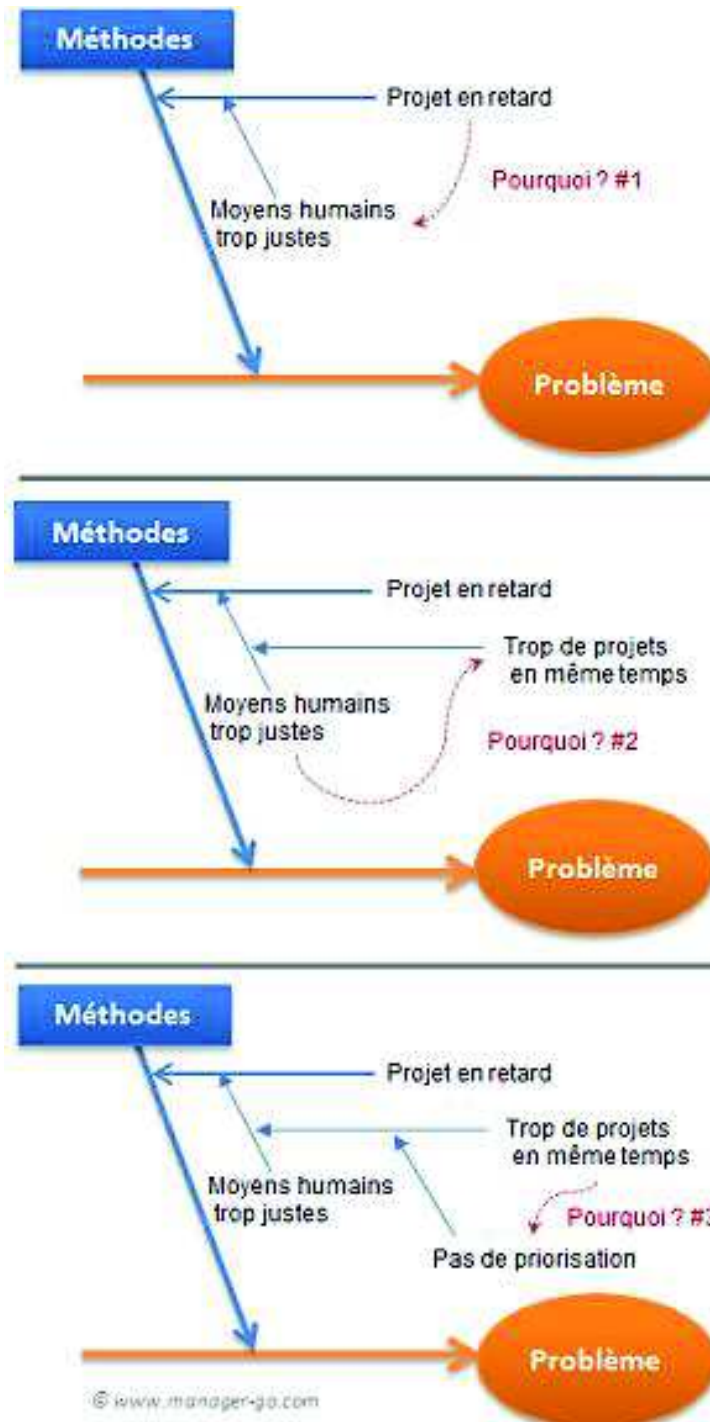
Méthodes

Projet en retard

Pourquoi ? #1

Moyens humains trop justes

Problème

Méthodes

Projet en retard

Trop de projets en même temps

Moyens humains trop justes

Pourquoi ? #2

Problème

Méthodes

Projet en retard

Trop de projets en même temps

Moyens humains trop justes

Pourquoi ? #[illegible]

Pas de priorisation

Problème

© www.manager-go.com